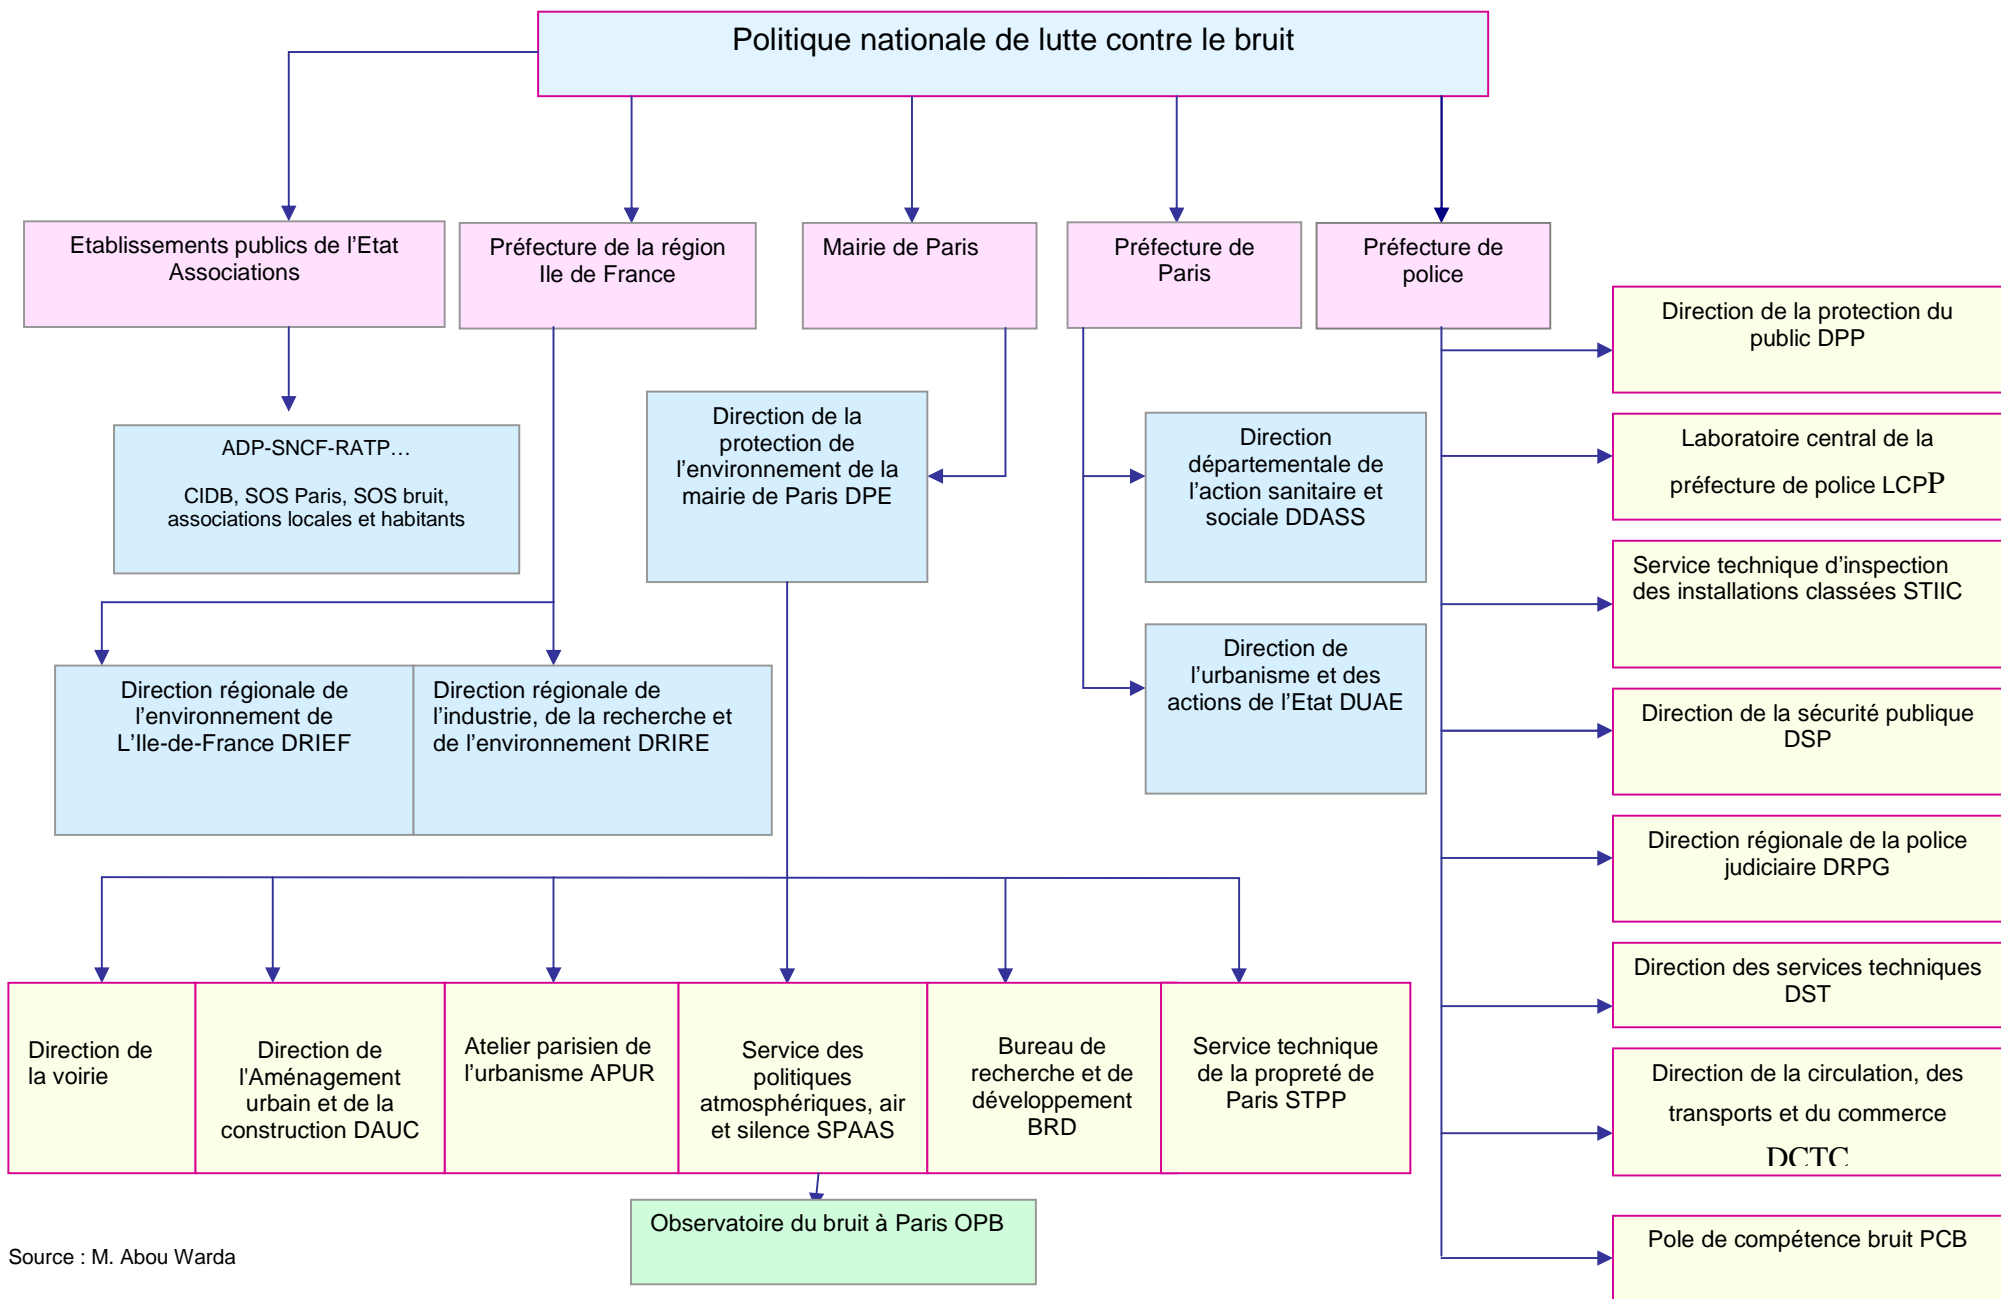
Politique nationale de lutte contre le bruit

Etablissements publics de l'Etat Associations

Préfecture de la région Ile de France

Mairie de Paris

Préfecture de Paris

Préfecture de police

Direction de la protection du public DPP

Laboratoire central de la préfecture de police LCPP

Service technique d'inspection des installations classées STIIC

Direction de la sécurité publique DSP

Direction régionale de la police judiciaire DRPG

Direction des services techniques DST

Direction de la circulation, des transports et du commerce DCTC

Pole de compétence bruit PCB

ADP-SNCF-RATP…

CIDB, SOS Paris, SOS bruit, associations locales et habitants

Direction de la protection de l'environnement de la mairie de Paris DPE

Direction départementale de l'action sanitaire et sociale DDASS

Direction de l'urbanisme et des actions de l'Etat DUAE

Direction régionale de l'environnement de L'Ile-de-France DRIEF

Direction régionale de l'industrie, de la recherche et de l'environnement DRIRE

Direction de la voirie

Direction de l'Aménagement urbain et de la construction DAUC

Atelier parisien de l'urbanisme APUR

Service des politiques atmosphériques, air et silence SPAAS

Bureau de recherche et de développement BRD

Service technique de la propreté de Paris STPP

Observatoire du bruit à Paris OPB

Source : M. Abou Warda